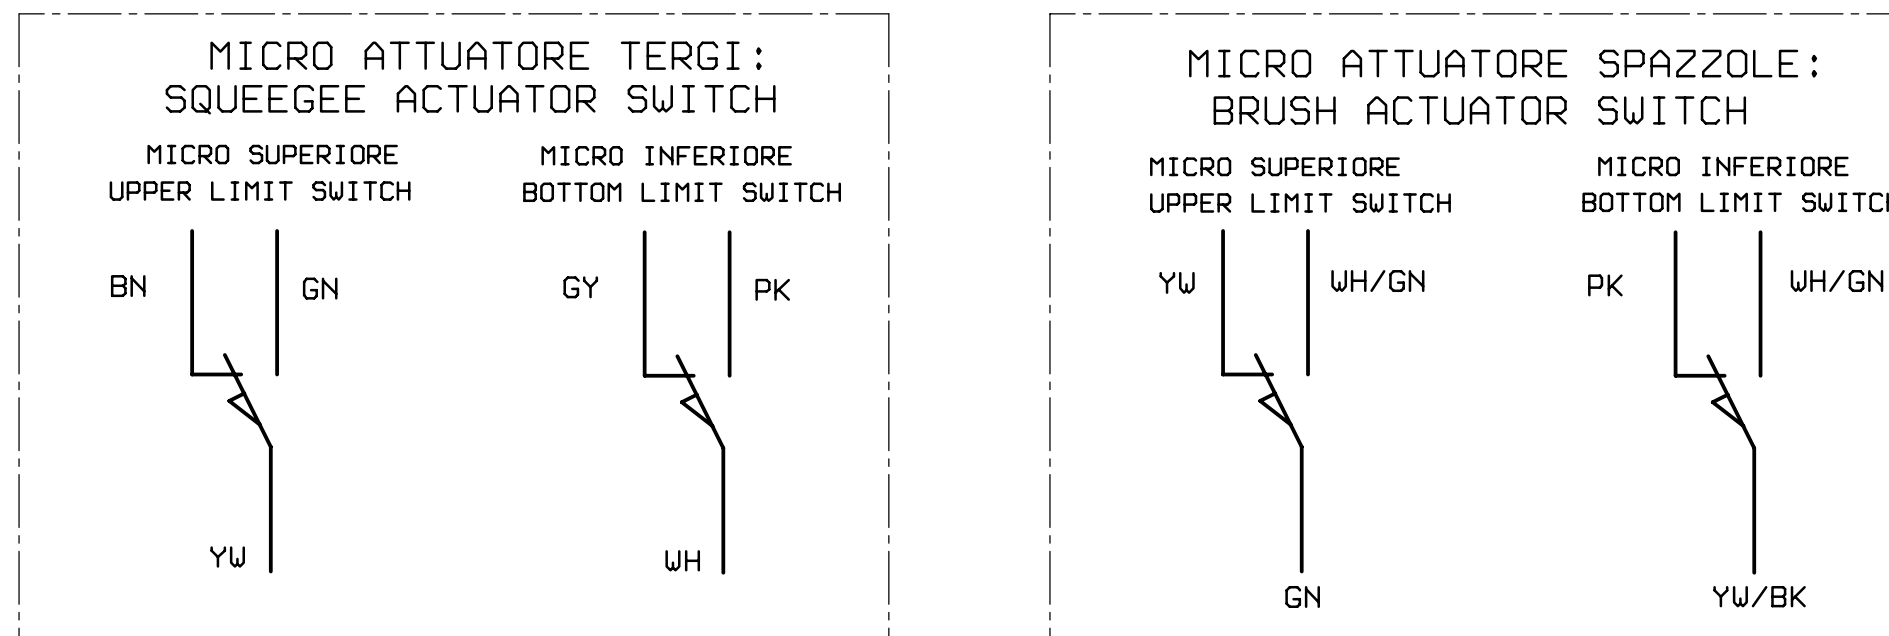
MICRO ATTUATORE TERGI:
SQUEEGEE ACTUATOR SWITCH

MICRO SUPERIORE
UPPER LIMIT SWITCH

BN
GN
YW

MICRO INFERIORE
BOTTOM LIMIT SWITCH

GY
PK
WH

MICRO ATTUATORE SPAZZOLE:
BRUSH ACTUATOR SWITCH

MICRO SUPERIORE
UPPER LIMIT SWITCH

YW
WH/GN
GN

MICRO INFERIORE
BOTTOM LIMIT SWITC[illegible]

PK
WH/GN
YW/BK